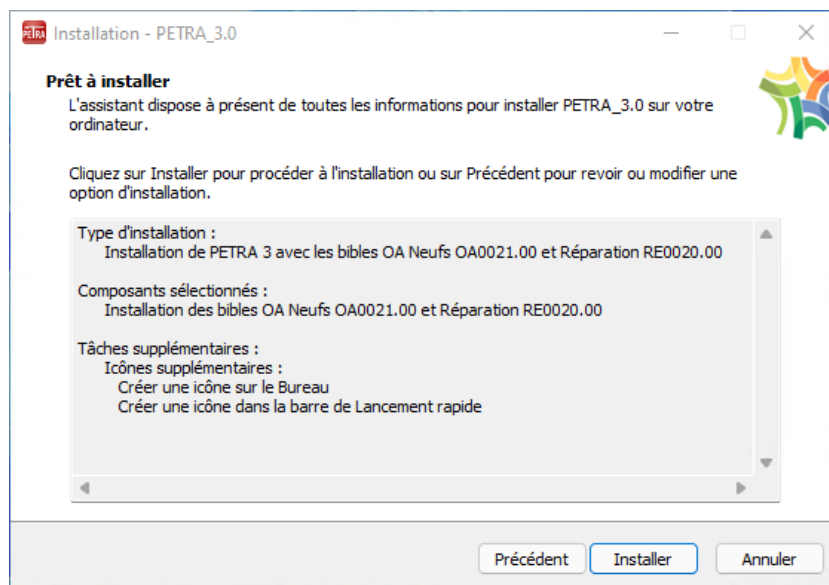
PETRA Installation - PETRA_3.0

Prêt à installer

L'assistant dispose à présent de toutes les informations pour installer PETRA_3.0 sur votre ordinateur.

Cliquez sur Installer pour procéder à l'installation ou sur Précédent pour revoir ou modifier une option d'installation.

Type d'installation :
Installation de PETRA 3 avec les bibles OA Neufs OA0021.00 et Réparation RE0020.00

Composants sélectionnés :
Installation des bibles OA Neufs OA0021.00 et Réparation RE0020.00

Tâches supplémentaires :
Icônes supplémentaires :
Créer une icône sur le Bureau
Créer une icône dans la barre de Lancement rapide

Précédent
Installer
Annuler